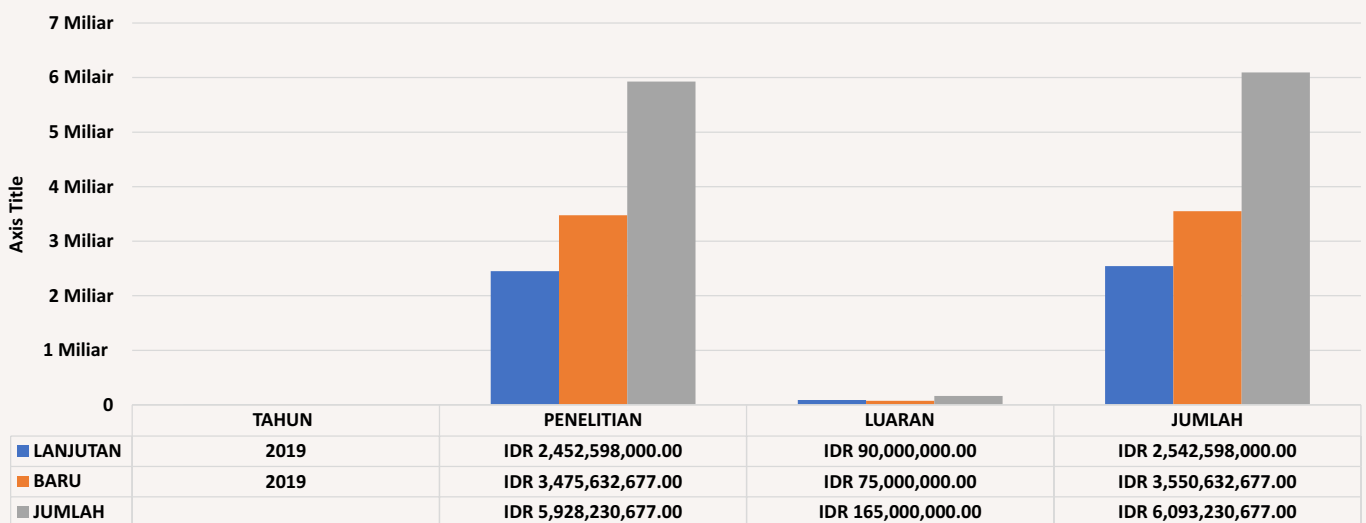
7 Miliar
6 Miliar
5 Miliar
4 Miliar
3 Miliar
2 Miliar
1 Miliar
0

Axis Title

| | TAHUN | PENELITIAN | LUARAN | JUMLAH |
|---|---|---|---|---|
| LANJUTAN | 2019 | IDR 2,452,598,000.00 | IDR 90,000,000.00 | IDR 2,542,598,000.00 |
| BARU | 2019 | IDR 3,475,632,677.00 | IDR 75,000,000.00 | IDR 3,550,632,677.00 |
| JUMLAH | | IDR 5,928,230,677.00 | IDR 165,000,000.00 | IDR 6,093,230,677.00 |